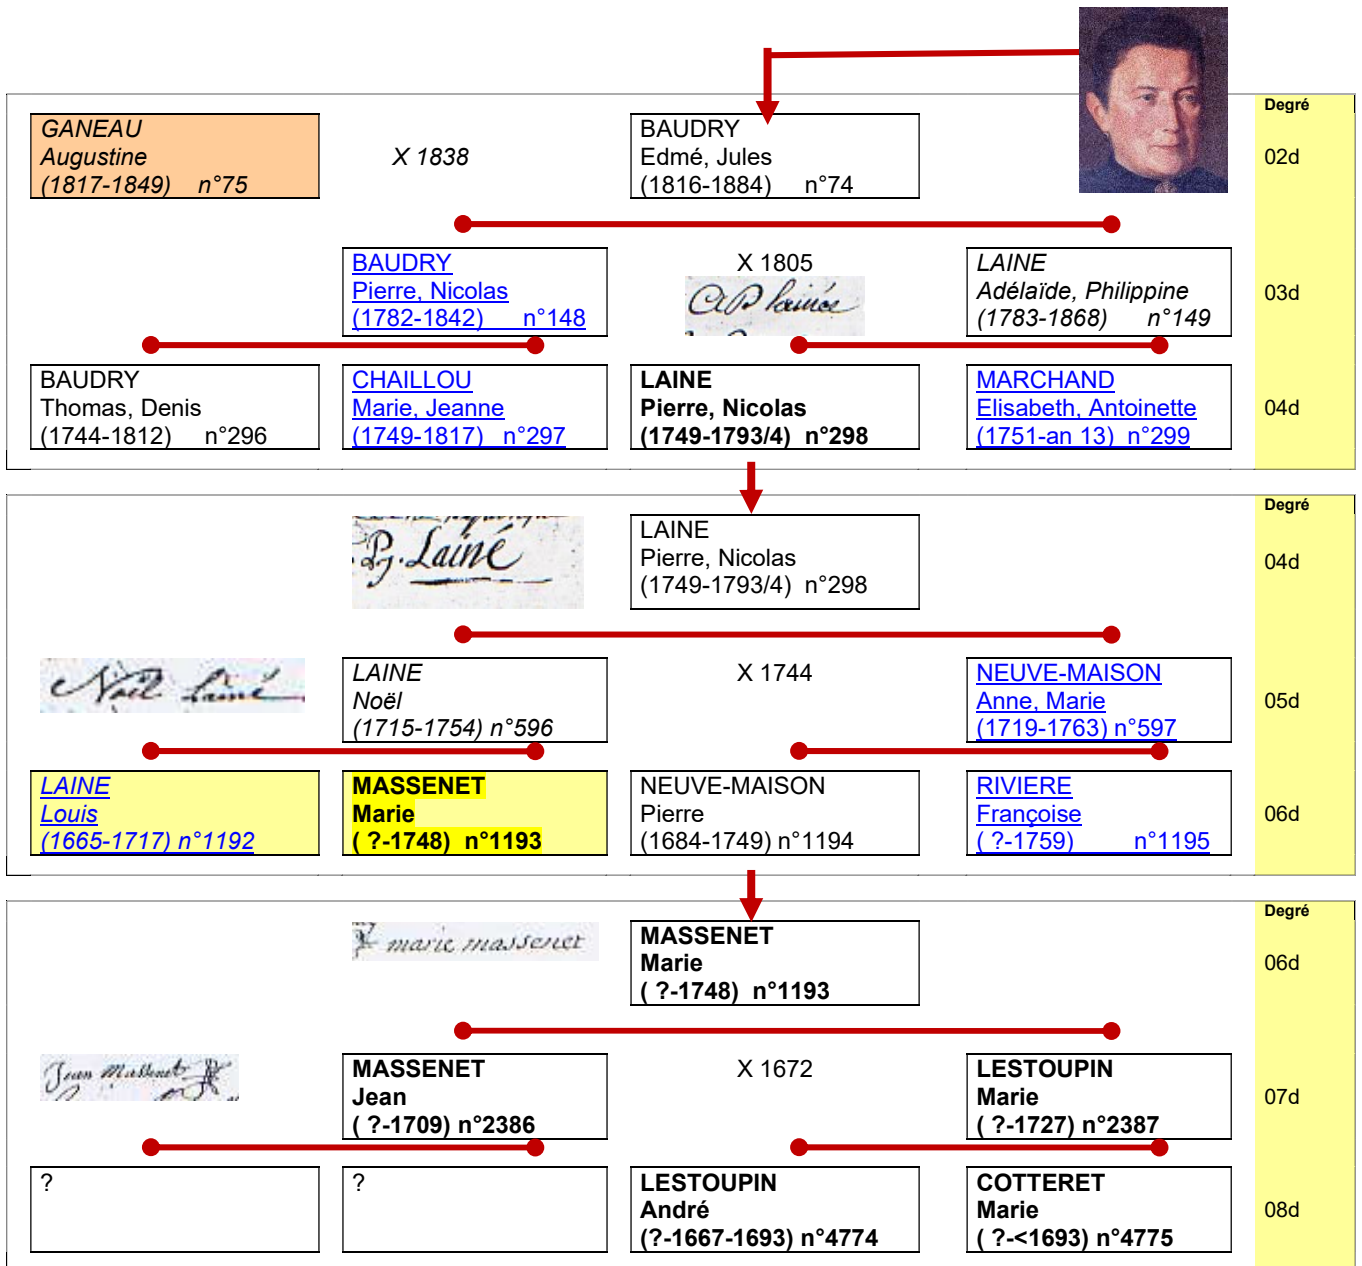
GANEAU
Augustine
(1817-1849) n°75

X 1838

BAUDRY
Edmé, Jules
(1816-1884) n°74

Degré
02d

BAUDRY
Pierre, Nicolas
(1782-1842) n°148

X 1805

LAINE
Adélaïde, Philippine
(1783-1868) n°149

03d

BAUDRY
Thomas, Denis
(1744-1812) n°296

CHAILLOU
Marie, Jeanne
(1749-1817) n°297

LAINE
Pierre, Nicolas
(1749-1793/4) n°298

MARCHAND
Elisabeth, Antoinette
(1751-an 13) n°299

04d

Degré

LAINE
Pierre, Nicolas
(1749-1793/4) n°298

04d

LAINE
Noël
(1715-1754) n°596

X 1744

NEUVE-MAISON
Anne, Marie
(1719-1763) n°597

05d

LAINE
Louis
(1665-1717) n°1192

MASSENET
Marie
( ?-1748) n°1193

NEUVE-MAISON
Pierre
(1684-1749) n°1194

RIVIERE
Françoise
( ?-1759) n°1195

06d

Degré

MASSENET
Marie
( ?-1748) n°1193

06d

MASSENET
Jean
( ?-1709) n°2386

X 1672

LESTOUPIN
Marie
( ?-1727) n°2387

07d

?

?

LESTOUPIN
André
(?-1667-1693) n°4774

COTTERET
Marie
( ?-<1693) n°4775

08d